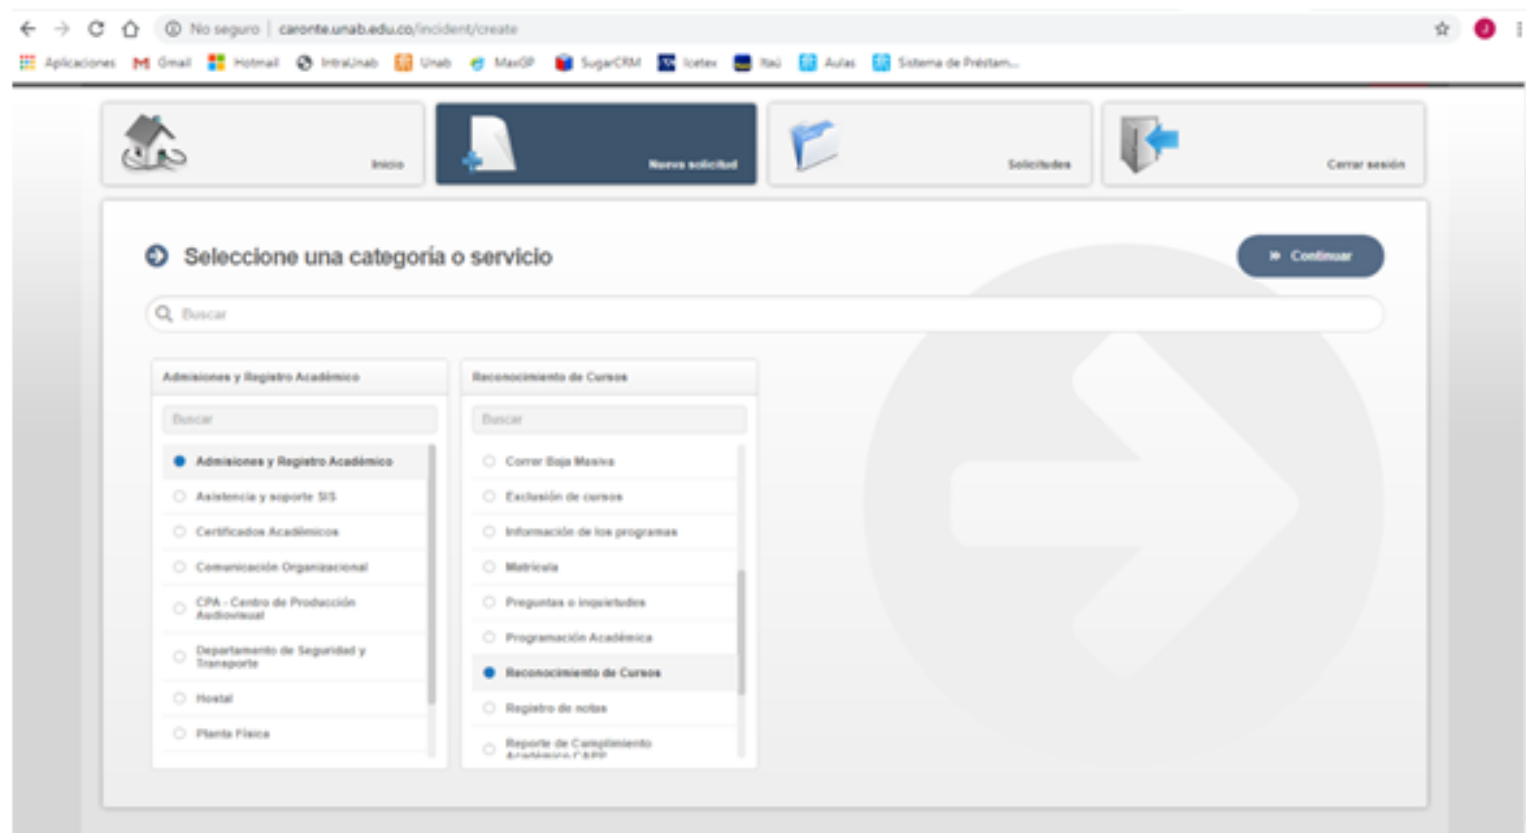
No seguro | caronte.unab.edu.co/incident/create

Aplicaciones Gmail Hotmail IntraUnab Unab MaxGP SugarCRM Icetex Itaú Aulas Sistema de Préstam...

Inicio

Nueva solicitud

Solicitudes

Cerrar sesión

Seleccione una categoría o servicio

Continuar

Buscar

Admisiones y Registro Académico

Buscar

Admisiones y Registro Académico

Asistencia y soporte SIS

Certificados Académicos

Comunicación Organizacional

CPA - Centro de Producción Audiovisual

Departamento de Seguridad y Transporte

Hostal

Planta Física

Reconocimiento de Cursos

Buscar

Correr Baja Masiva

Exclusión de cursos

Información de los programas

Matrícula

Preguntas o inquietudes

Programación Académica

Reconocimiento de Cursos

Registro de notas

Reporte de Cumplimiento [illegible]